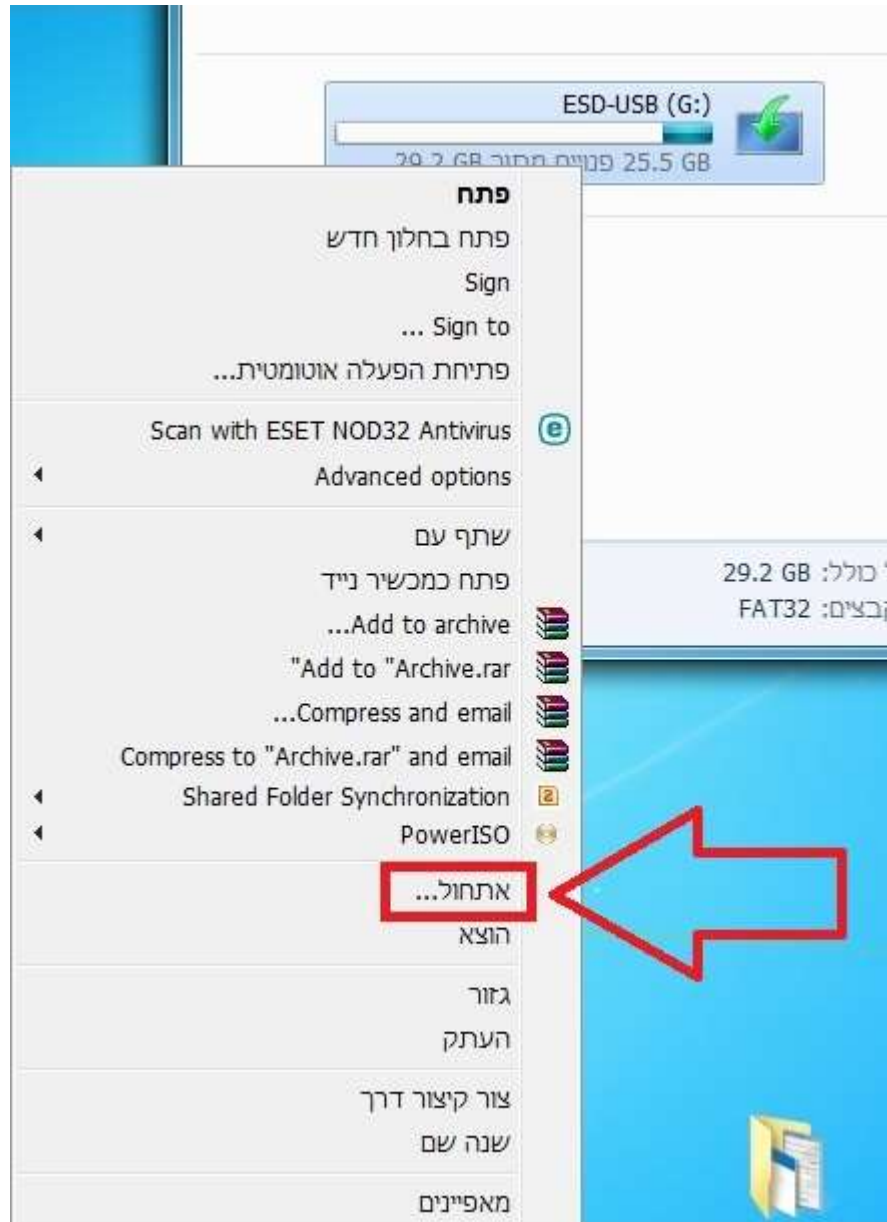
ESD-USB (G:)
25.5 GB פנויים מתוך 29.2 GB

פתח
פתח בחלון חדש
Sign
Sign to ...
פתיחת הפעלה אוטומטית...

Scan with ESET NOD32 Antivirus
Advanced options

שתף עם
פתח כמכשיר נייד
Add to archive...
Add to "Archive.rar"
Compress and email...
Compress to "Archive.rar" and email
Shared Folder Synchronization
PowerISO

אתחול...
הוצא

גזור
העתק

צור קיצור דרך
שנה שם

מאפיינים

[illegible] כולל: 29.2 GB
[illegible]קבצים: FAT32